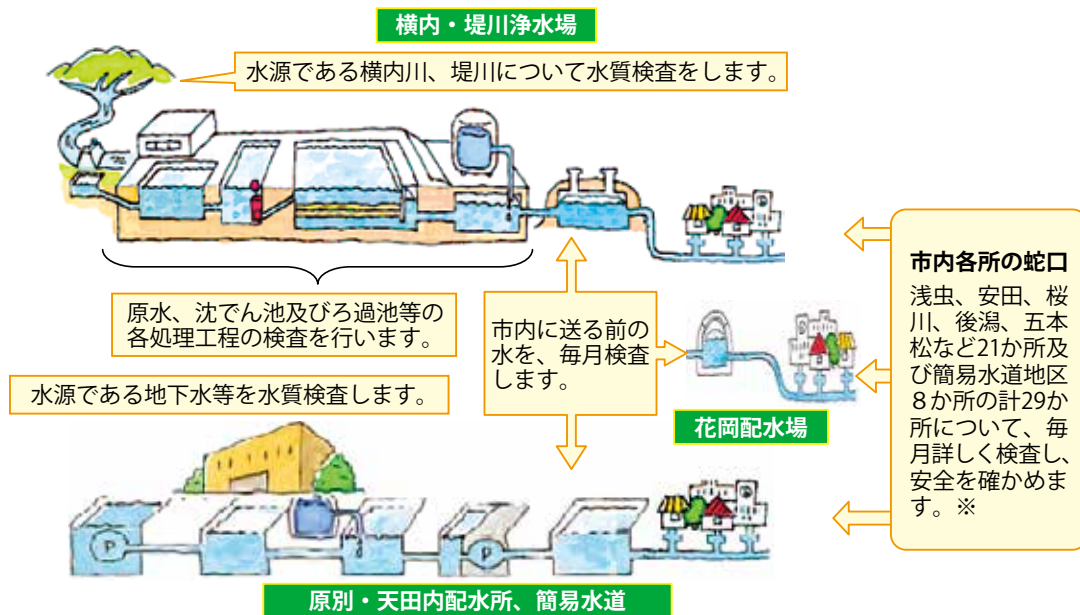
横内・堤川浄水場

水源である横内川、堤川について水質検査をします。

原水、沈でん池及びろ過池等の各処理工程の検査を行います。

市内に送る前の水を、毎月検査します。

水源である地下水等を水質検査します。

花岡配水場

市内各所の蛇口

浅虫、安田、桜川、後潟、五本松など21か所及び簡易水道地区８か所の計29か所について、毎月詳しく検査し、安全を確かめます。※

P

P

原別・天田内配水所、簡易水道